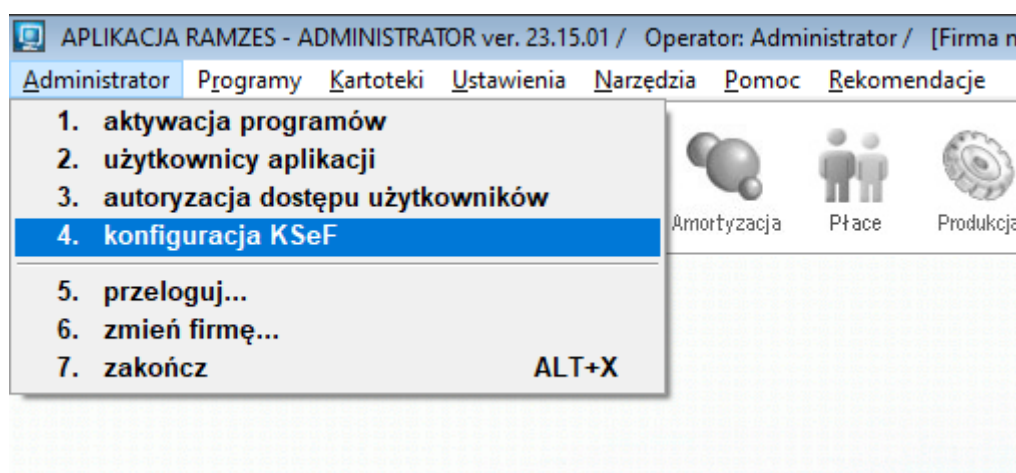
APLIKACJA RAMZES - ADMINISTRATOR ver. 23.15.01 / Operator: Administrator / [Firma n

Administrator Programy Kartoteki Ustawienia Narzędzia Pomoc Rekomendacje

1. aktywacja programów
2. użytkownicy aplikacji
3. autoryzacja dostępu użytkowników
4. konfiguracja KSeF
5. przeloguj...
6. zmień firmę...
7. zakończ ALT+X

Amortyzacja Płace Produkcja